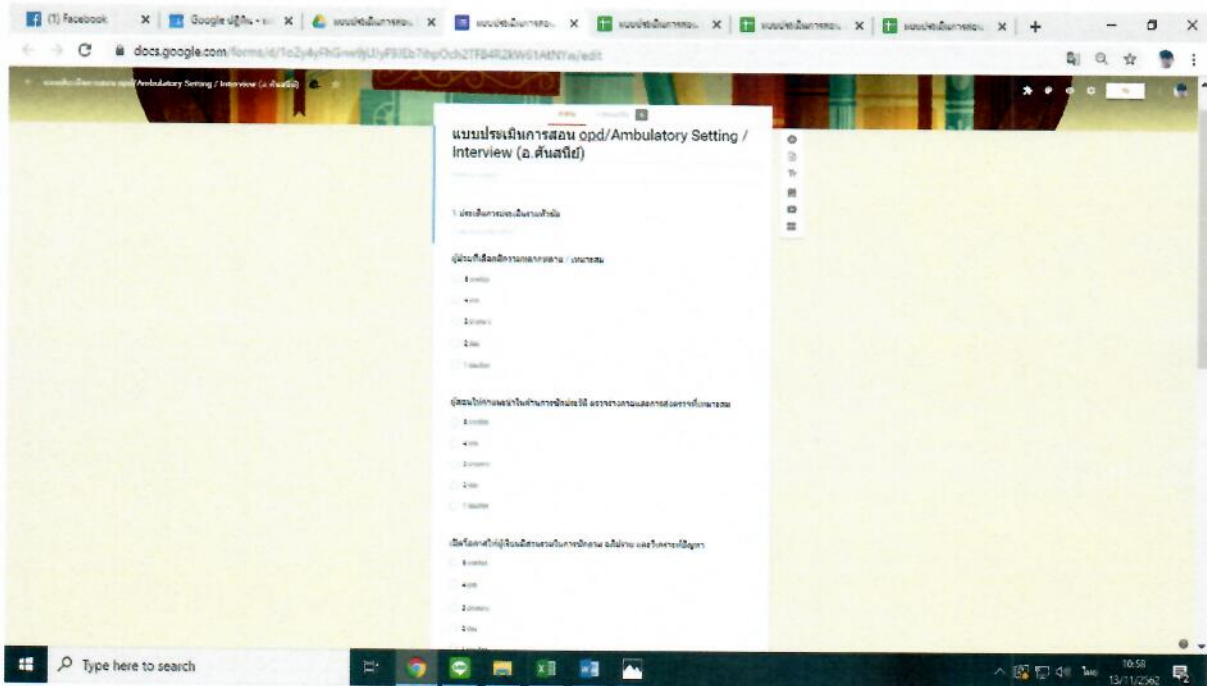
(1) Facebook ×
Google ปฏิทิน - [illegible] ×
แบบประเมินการสอน ×
แบบประเมินการสอน ×
แบบประเมินการสอน ×
แบบประเมินการสอน ×
แบบประเมินการสอน ×
+

docs.google.com/forms/d/1o2y4yFhGrw9jU1yF8IEb7ihpOch2TF84R2kW61AtNYw/edit

แบบประเมินการสอน opd/Ambulatory Setting / Interview (อ.ต้นสนีย์)

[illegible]

แบบประเมินการสอน opd/Ambulatory Setting / Interview (อ.ต้นสนีย์)

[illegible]

1. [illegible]

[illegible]

5 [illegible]
4 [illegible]
3 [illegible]
2 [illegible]
1 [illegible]

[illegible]

5 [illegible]
4 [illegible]
3 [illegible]
2 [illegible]
1 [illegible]

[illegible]

5 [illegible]
4 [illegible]
3 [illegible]
2 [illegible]

Type here to search

10:58
13/11/2562